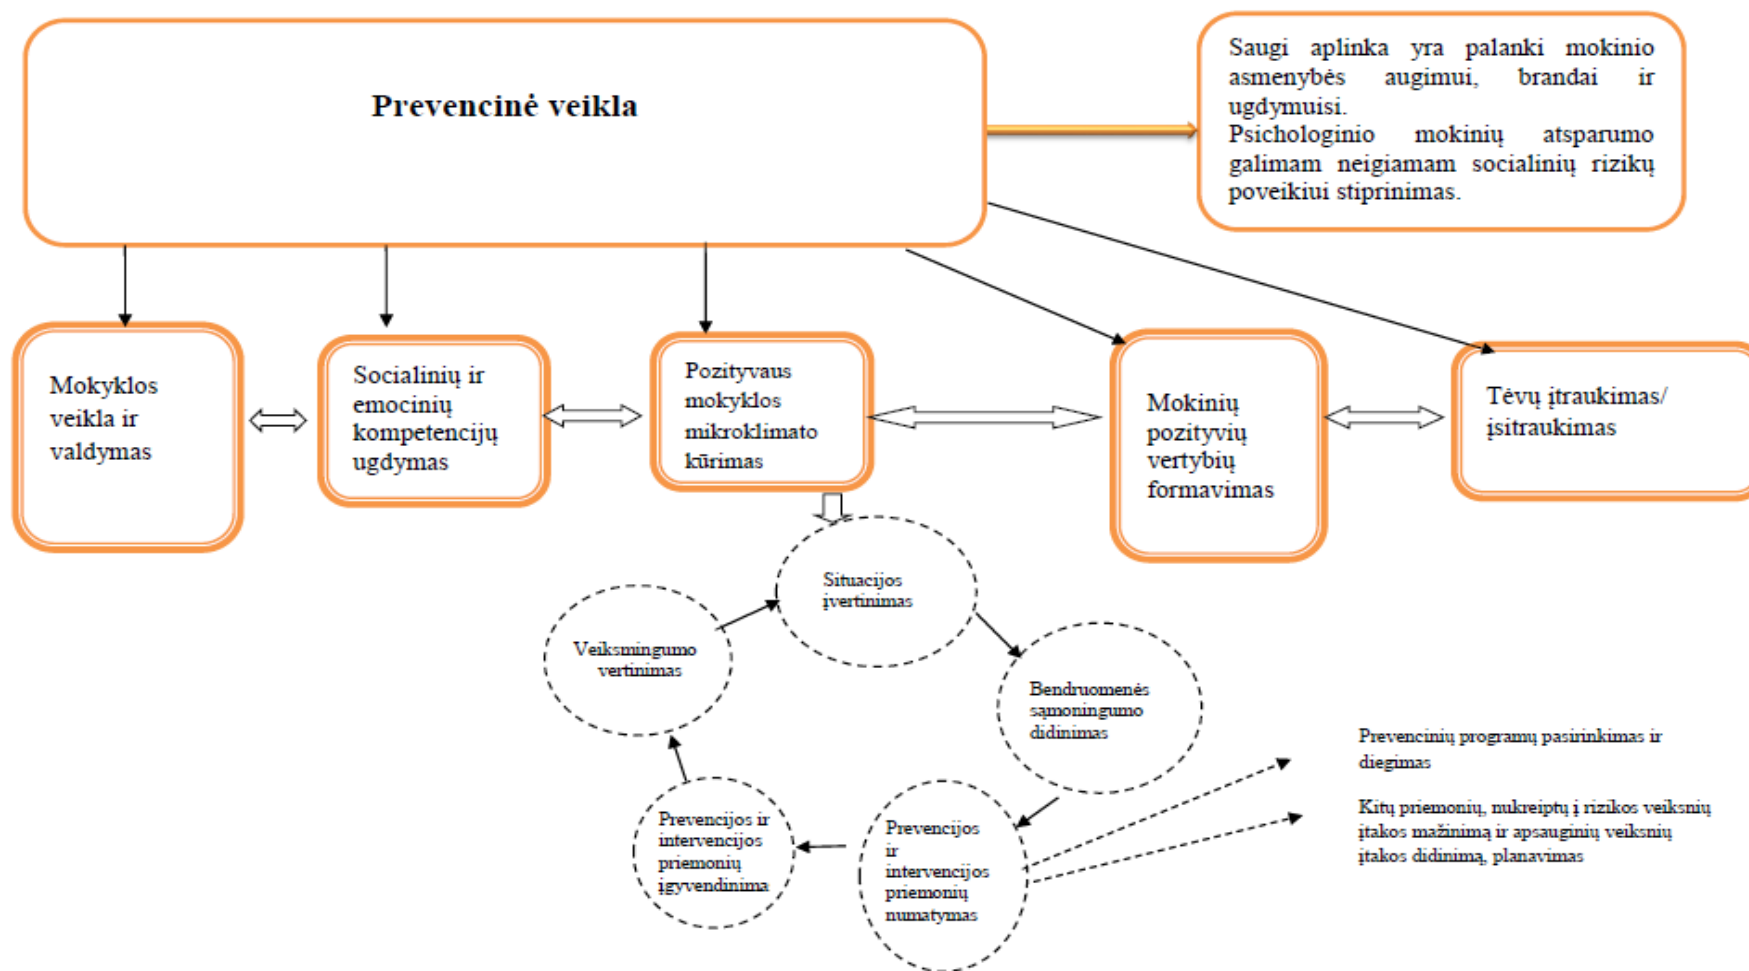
Prevencinė veikla

Saugi aplinka yra palanki mokinio asmenybės augimui, brandai ir ugdymuisi.
Psichologinio mokinių atsparumo galimam neigiamam socialinių rizikų poveikiui stiprinimas.

Mokyklos veikla ir valdymas

Socialinių ir emocinių kompetencijų ugdymas

Pozityvaus mokyklos mikroklimato kūrimas

Mokinių pozityvių vertybių formavimas

Tėvų įtraukimas/ įsitraukimas

Situacijos įvertinimas

Bendruomenės sąmoningumo didinimas

Prevencijos ir intervencijos priemonių numatymas

Prevencijos ir intervencijos priemonių įgyvendinima

Veiksmingumo vertinimas

Prevencinių programų pasirinkimas ir diegimas

Kitų priemonių, nukreiptų į rizikos veiksnių įtakos mažinimą ir apsauginių veiksnių įtakos didinimą, planavimas